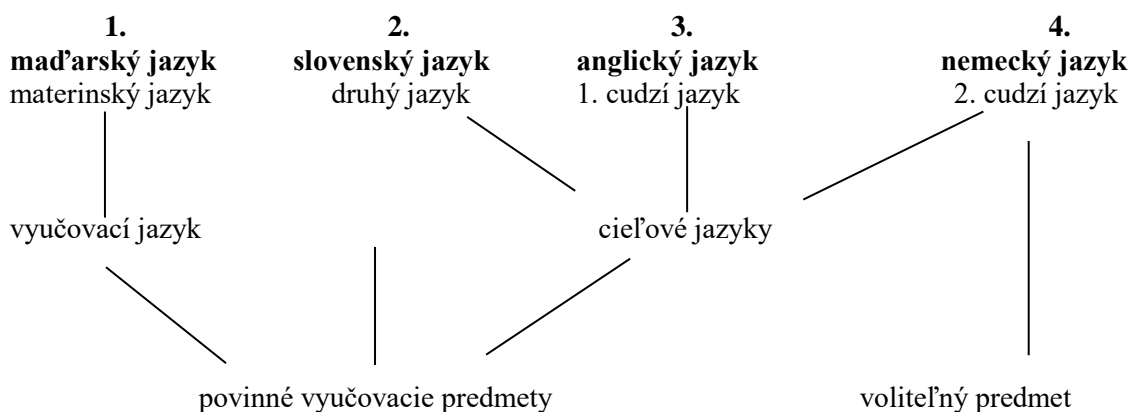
1.
maďarský jazyk
materinský jazyk

2.
slovenský jazyk
druhý jazyk

3.
anglický jazyk
1. cudzí jazyk

4.
nemecký jazyk
2. cudzí jazyk

vyučovací jazyk

cieľové jazyky

povinné vyučovacie predmety

voliteľný predmet